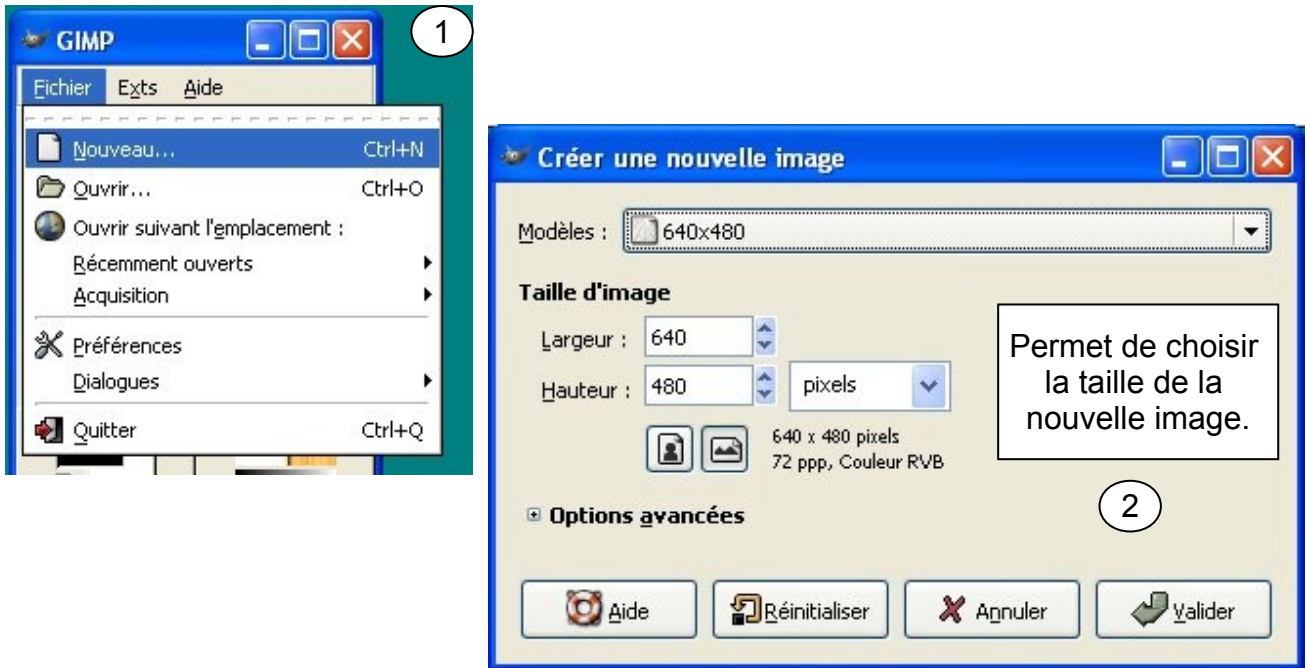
GIMP

1

Fichier Exts Aide

Nouveau... Ctrl+N
Ouvrir... Ctrl+O
Ouvrir suivant l'emplacement :
Récemment ouverts
Acquisition
Préférences
Dialogues
Quitter Ctrl+Q

Créer une nouvelle image

Modèles : 640x480

Taille d'image

Largeur : 640

Hauteur : 480 pixels

640 x 480 pixels
72 ppp, Couleur RVB

Permet de choisir la taille de la nouvelle image.

Options avancées

2

Aide
Réinitialiser
Annuler
Valider